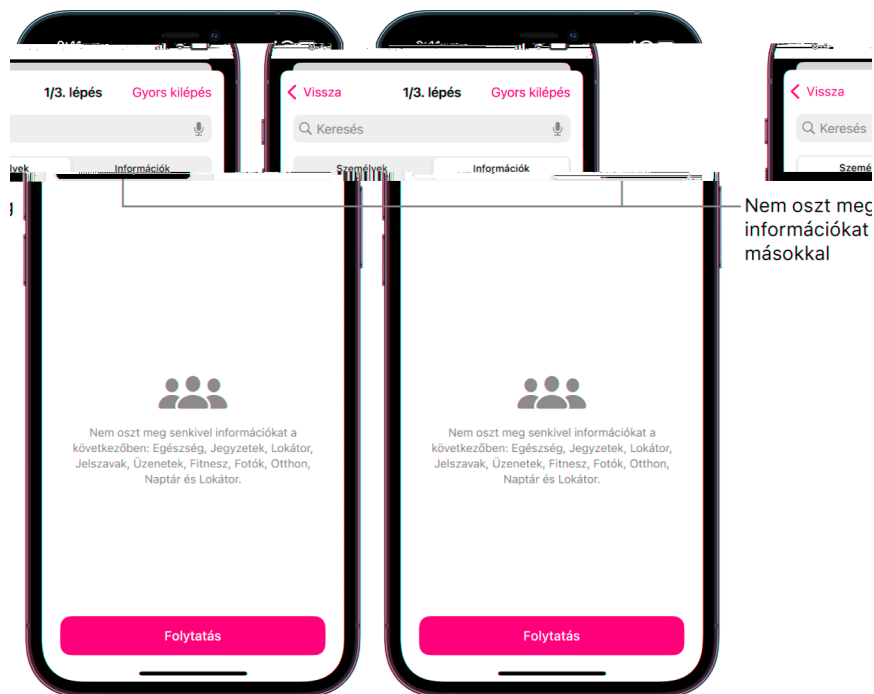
1/3. lépés Gyors kilépés

lyek Információk

Nem osztott meg senkivel információkat a következőben: Egészség, Jegyzetek, Lokátor, Jelszavak, Üzenetek, Fitnesz, Fotók, Otthon, Naptár és Lokátor.

Folytatás

Vissza 1/3. lépés Gyors kilépés

Keresés

Személyek Információk

Nem osztott meg senkivel információkat a következőben: Egészség, Jegyzetek, Lokátor, Jelszavak, Üzenetek, Fitnesz, Fotók, Otthon, Naptár és Lokátor.

Folytatás

Vissza

Keresés

Szemé

Nem oszt meg információkat másokkal